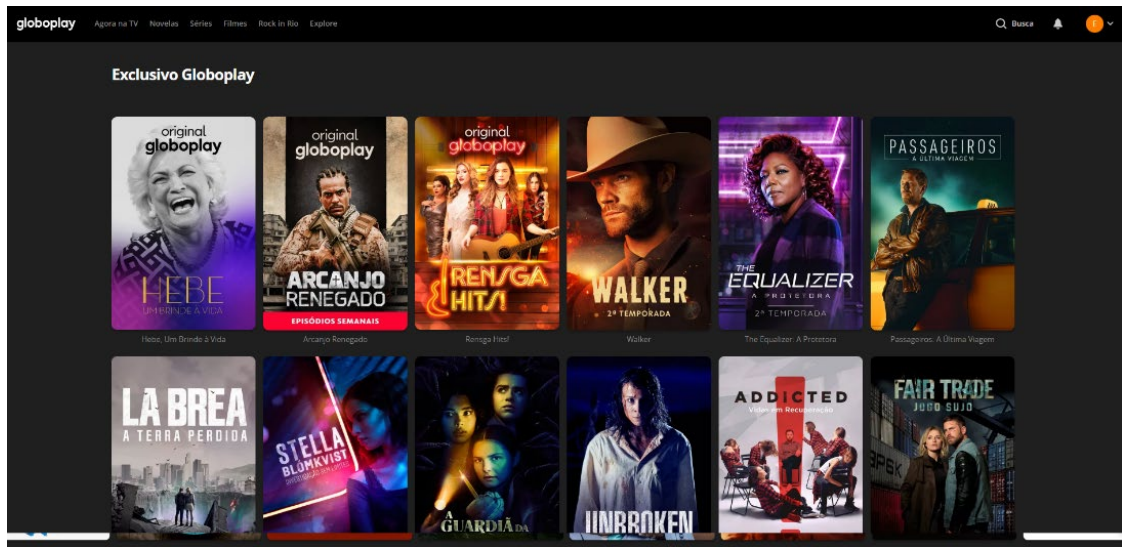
globoplay Agora na TV Novelas Séries Filmes Rock in Rio Explore

Busca

Exclusivo Globoplay

original globoplay
HEBE
UM BRINDE À VIDA
Hebe, Um Brinde à Vida

original globoplay
ARCANJO RENEGADO
EPISÓDIOS SEMANAIS
Arcanjo Renegado

original globoplay
RENSGA HITS!
Rensga Hits!

WALKER
2ª TEMPORADA
Walker

THE EQUALIZER
A PROTETORA
2ª TEMPORADA
The Equalizer: A Protetora

PASSAGEIROS
A ÚLTIMA VIAGEM
Passageiros: A Última Viagem

LA BREA
A TERRA PERDIDA

STELLA BLÓMKVIST
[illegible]

A GUARDIÃ DA

UNBROKEN

ADDICTED
Vidas em Recuperação

FAIR TRADE
JOGO SUJO
3PSK